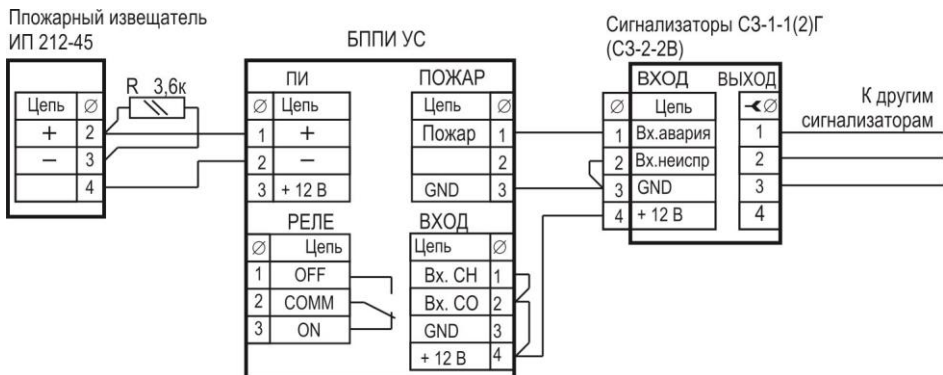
Пложарный извещатель ИП 212-45

| Цепь | ∅ |
|---|---|
| + | 2 |
| − | 3 |
|  | 4 |

R 3,6к

БППИ УС

ПИ

| ∅ | Цепь |
|---|---|
| 1 | + |
| 2 | − |
| 3 | + 12 В |

ПОЖАР

| Цепь | ∅ |
|---|---|
| Пожар | 1 |
|  | 2 |
| GND | 3 |

РЕЛЕ

| ∅ | Цепь |
|---|---|
| 1 | OFF |
| 2 | COMM |
| 3 | ON |

ВХОД

| Цепь | ∅ |
|---|---|
| Вх. СН | 1 |
| Вх. СО | 2 |
| GND | 3 |
| + 12 В | 4 |

Сигнализаторы СЗ-1-1(2)Г (СЗ-2-2В)

ВХОД

| ∅ | Цепь |
|---|---|
| 1 | Вх.авария |
| 2 | Вх.неиспр |
| 3 | GND |
| 4 | + 12 В |

ВЫХОД

| ∅ |
|---|
| 1 |
| 2 |
| 3 |
| 4 |

К другим сигнализаторам